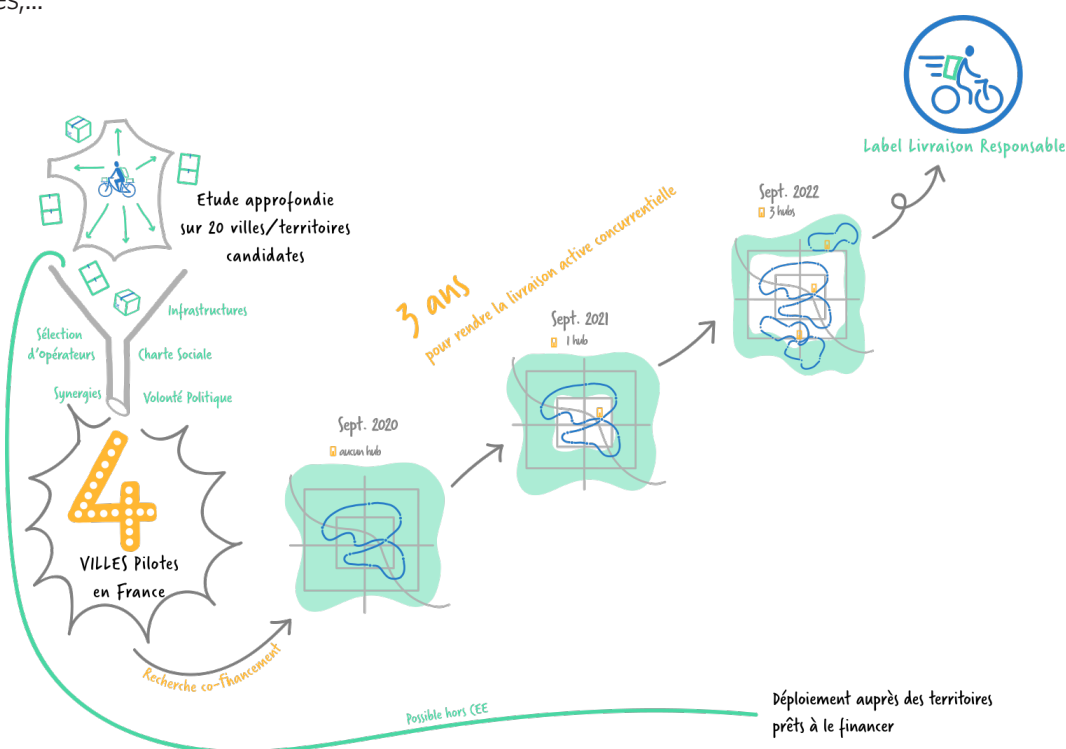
es,...

Label Livraison Responsable

Etude approfondie sur 20 villes/territoires candidates

Infrastructures

Sélection d'opérateurs

Charte Sociale

Synergies

Volonté Politique

4

VILLES Pilotes en France

3 ans pour rendre la livraison active concurrentielle

Sept. 2020
aucun hub

Sept. 2021
1 hub

Sept. 2022
3 hubs

Recherche co-financement

Possible hors CEE

Déploiement auprès des territoires prêts à le financer